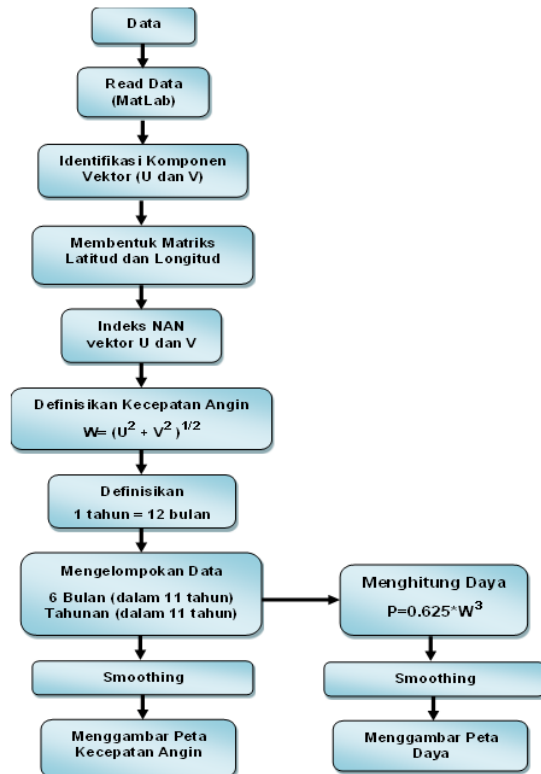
Data

Read Data (MatLab)

Identifikasi Komponen Vektor (U dan V)

Membentuk Matriks Latitud dan Longitud

Indeks NAN vektor U dan V

Definisikan Kecepatan Angin $W= (U^2 + V^2)^{1/2}$

Definisikan 1 tahun = 12 bulan

Mengelompokan Data 6 Bulan (dalam 11 tahun) Tahunan (dalam 11 tahun)

Menghitung Daya $P=0.625*W^3$

Smoothing

Smoothing

Menggambar Peta Kecepatan Angin

Menggambar Peta Daya